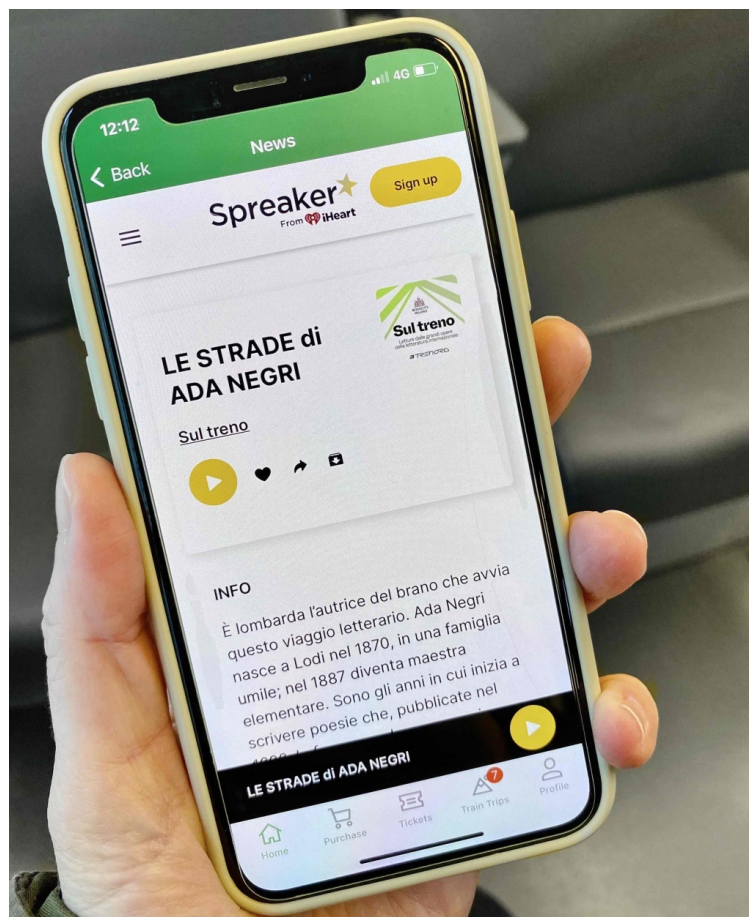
12:12

4G

Back

News

Spreaker

From iHeart

Sign up

LE STRADE di ADA NEGRI

Sul treno

Sul treno

Letture delle grandi opere della letteratura internazionale

TRENORD

INFO

È lombarda l'autrice del brano che avvia questo viaggio letterario. Ada Negri nasce a Lodi nel 1870, in una famiglia umile; nel 1887 diventa maestra elementare. Sono gli anni in cui inizia a scrivere poesie che, pubblicate nel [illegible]

LE STRADE di ADA NEGRI

Home

Purchase

Tickets

7

Train Trips

Profile